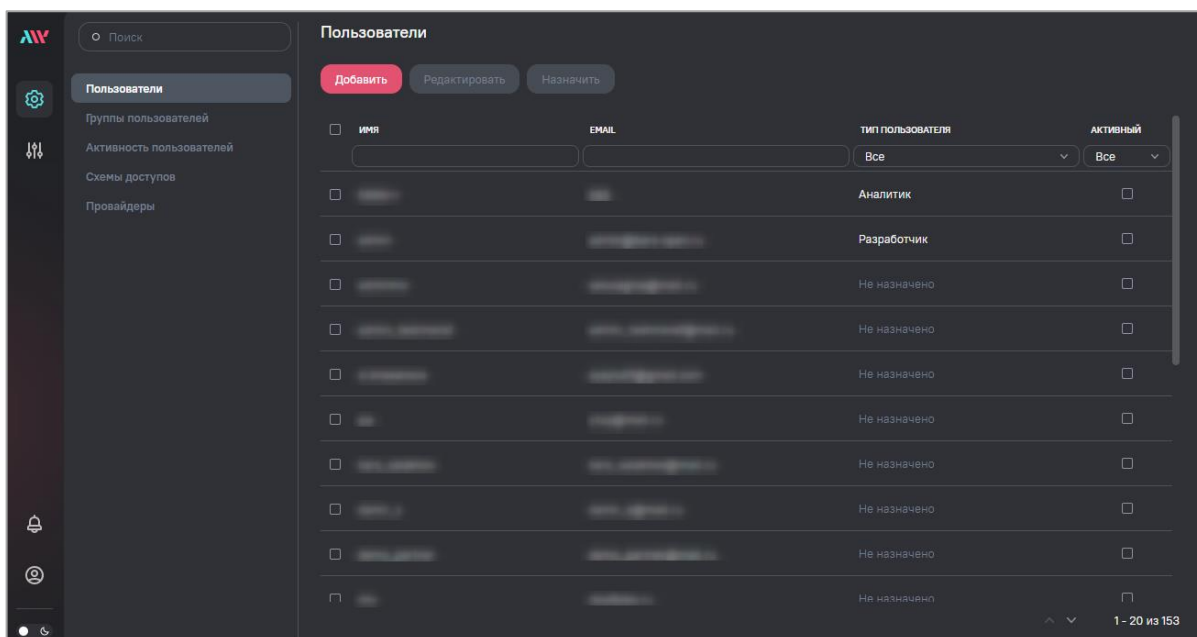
AW

Поиск

Пользователи
Группы пользователей
Активность пользователей
Схемы доступов
Провайдеры

Пользователи

Добавить Редактировать Назначить

| ИМЯ | EMAIL | ТИП ПОЛЬЗОВАТЕЛЯ | АКТИВНЫЙ |
|---|---|---|---|
| | | Все | Все |
| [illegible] | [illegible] | Аналитик | |
| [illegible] | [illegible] | Разработчик | |
| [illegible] | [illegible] | Не назначено | |
| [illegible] | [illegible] | Не назначено | |
| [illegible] | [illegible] | Не назначено | |
| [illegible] | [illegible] | Не назначено | |
| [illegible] | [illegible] | Не назначено | |
| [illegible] | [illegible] | Не назначено | |
| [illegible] | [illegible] | Не назначено | |
| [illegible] | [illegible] | Не назначено | |

1 - 20 из 153